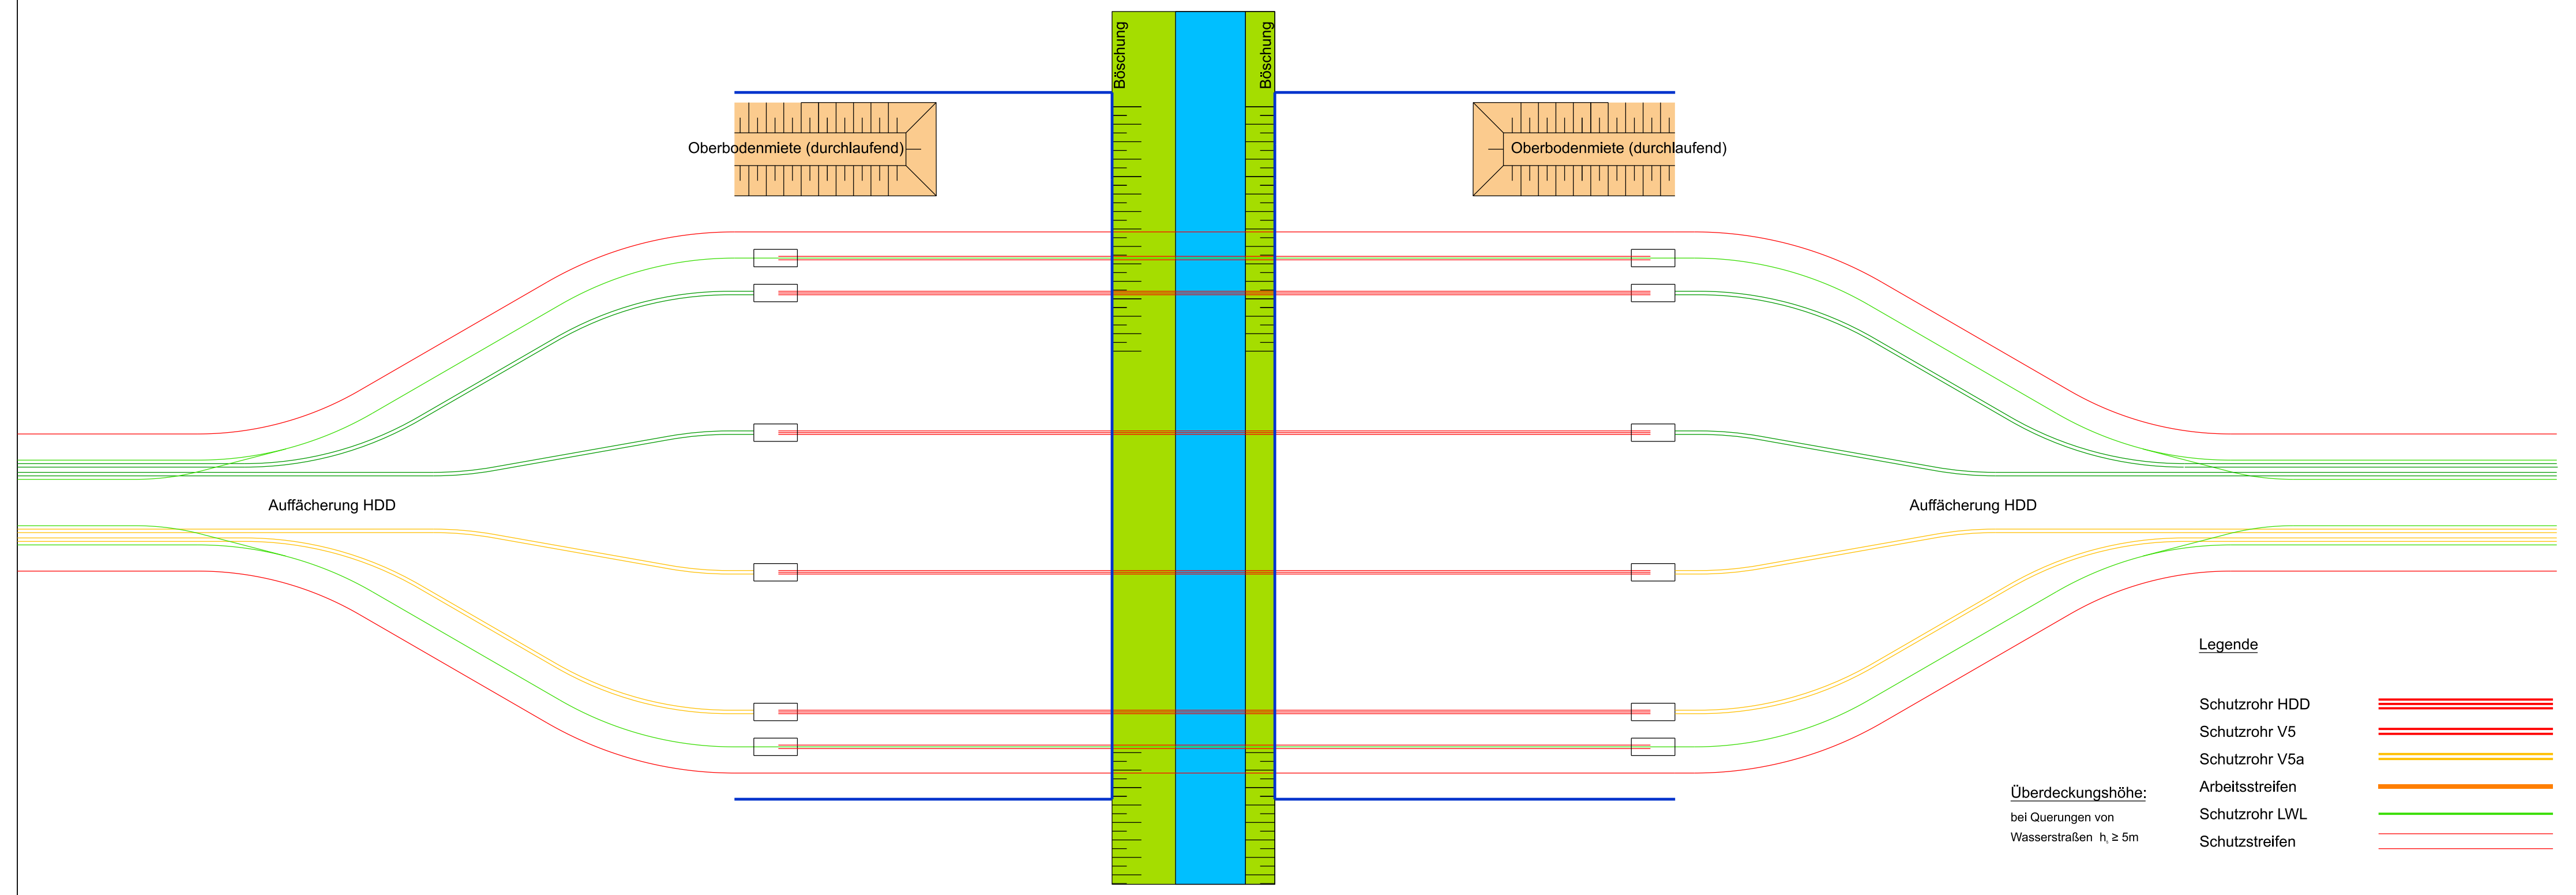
Böschung

Böschung

Oberbodenmiete (durchlaufend)

Oberbodenmiete (durchlaufend)

Auffächerung HDD

Auffächerung HDD

Legende

Schutzrohr HDD

Schutzrohr V5

Schutzrohr V5a

Arbeitsstreifen

Schutzrohr LWL

Schutzstreifen

Überdeckungshöhe:

bei Querungen von Wasserstraßen $h_ü \geq 5m$